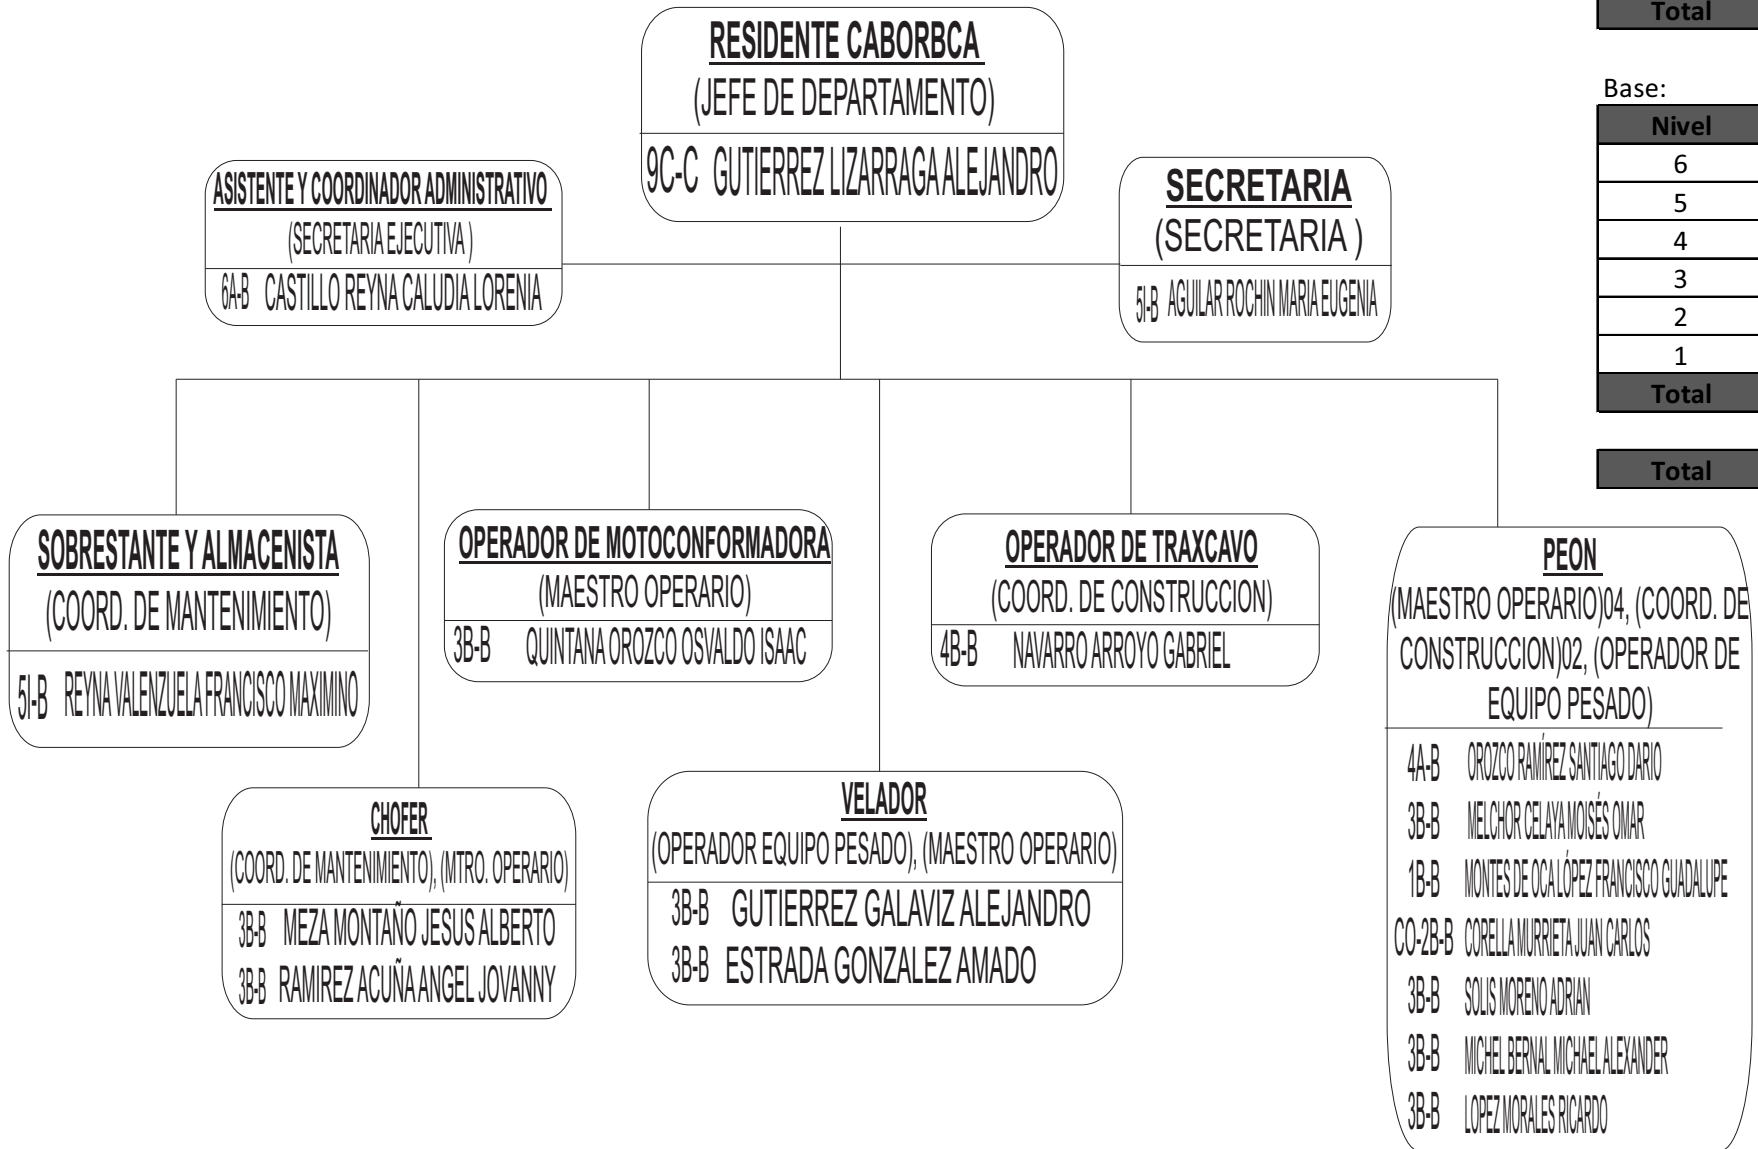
RESIDENTE CABORBCA
(JEFE DE DEPARTAMENTO)
9C-C GUTIERREZ LIZARRAGA ALEJANDRO

ASISTENTE Y COORDINADOR ADMINISTRATIVO
(SECRETARIA EJECUTIVA )
6A-B CASTILLO REYNA CALUDIA LORENIA

SECRETARIA
(SECRETARIA )
5I-B AGUILAR ROCHIN MARIA EUGENIA

SOBRESTANTE Y ALMACENISTA
(COORD. DE MANTENIMIENTO)
5I-B REYNA VALENZUELA FRANCISCO MAXIMINO

OPERADOR DE MOTOCONFORMADORA
(MAESTRO OPERARIO)
3B-B QUINTANA OROZCO OSVALDO ISAAC

OPERADOR DE TRAXCAVO
(COORD. DE CONSTRUCCION)
4B-B NAVARRO ARROYO GABRIEL

PEON
(MAESTRO OPERARIO)04, (COORD. DE CONSTRUCCION)02, (OPERADOR DE EQUIPO PESADO)
4A-B OROZCO RAMÍREZ SANTIAGO DARIO
3B-B MELCHOR CELAYA MOISÉS OMAR
1B-B MONTES DE OCA LÓPEZ FRANCISCO GUADALUPE
CO-2B-B CORELLA MURRIETA JUAN CARLOS
3B-B SOLIS MORENO ADRIAN
3B-B MICHEL BERNAL MICHAEL ALEXANDER
3B-B LOPEZ MORALES RICARDO

CHOFER
(COORD. DE MANTENIMIENTO), (MTRO. OPERARIO)
3B-B MEZA MONTAÑO JESUS ALBERTO
3B-B RAMIREZ ACUÑA ANGEL JOVANNY

VELADOR
(OPERADOR EQUIPO PESADO), (MAESTRO OPERARIO)
3B-B GUTIERREZ GALAVIZ ALEJANDRO
3B-B ESTRADA GONZALEZ AMADO

Total

Base:

| Nivel |
|---|
| 6 |
| 5 |
| 4 |
| 3 |
| 2 |
| 1 |
| Total |

Total